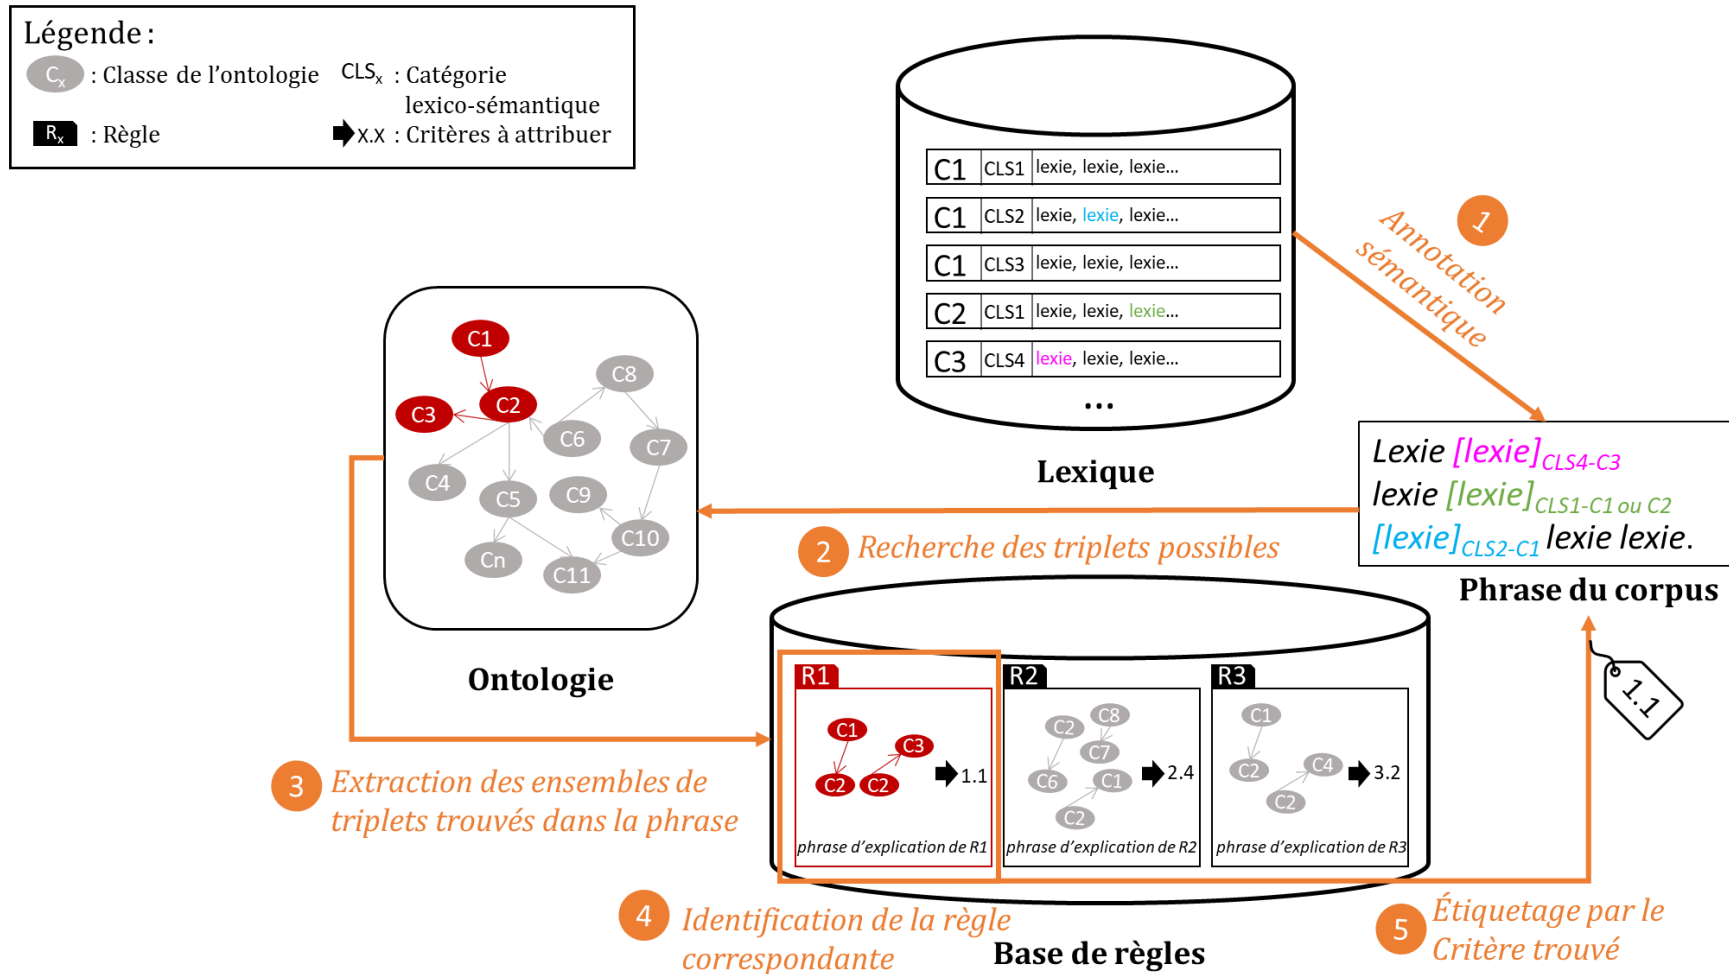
Légende :
$C_x$ : Classe de l'ontologie
$CLS_x$ : Catégorie lexico-sémantique
$R_x$ : Règle
x.x : Critères à attribuer

| C1 | CLS1 | lexie, lexie, lexie… |
|---|---|---|
| C1 | CLS2 | lexie, lexie, lexie… |
| C1 | CLS3 | lexie, lexie, lexie… |
| C2 | CLS1 | lexie, lexie, lexie… |
| C3 | CLS4 | lexie, lexie, lexie… |

…

Lexique

1 Annotation sémantique

Lexie $[lexie]_{CLS4-C3}$ lexie $[lexie]_{CLS1-C1 ou C2}$ $[lexie]_{CLS2-C1}$ lexie lexie.

Phrase du corpus

C1 C2 C3 C8 C6 C7 C4 C5 C9 C10 Cn C11

Ontologie

2 Recherche des triplets possibles

R1
C1 C3 C2 C2 1.1
phrase d'explication de R1

R2
C2 C8 C7 C6 C1 C2 2.4
phrase d'explication de R2

R3
C1 C2 C4 C2 3.2
phrase d'explication de R3

1.1

3 Extraction des ensembles de triplets trouvés dans la phrase

4 Identification de la règle correspondante

Base de règles

5 Étiquetage par le Critère trouvé